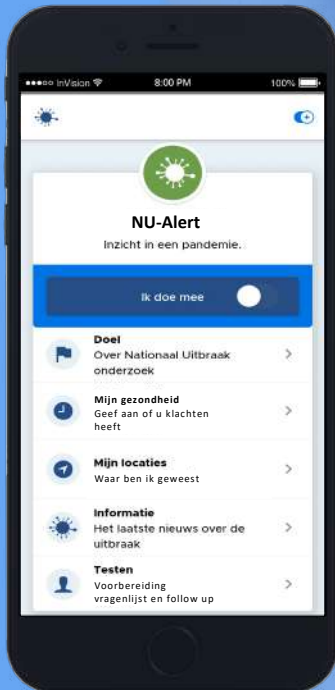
●●●○○ InVision 8:00 PM 100%

NU-Alert
Inzicht in een pandemie.

Ik doe mee

Doel
Over Nationaal Uitbraak onderzoek

Mijn gezondheid
Geef aan of u klachten heeft

Mijn locaties
Waar ben ik geweest

Informatie
Het laatste nieuws over de uitbraak

Testen
Voorbereiding vragenlijst en follow up